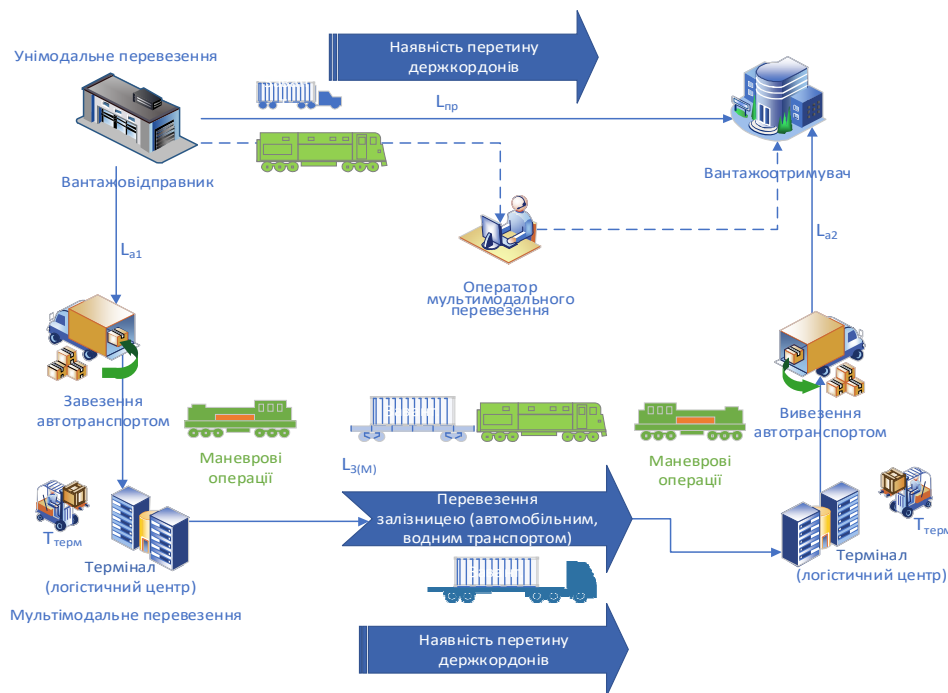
Унімодальне перевезення

Наявність перетину держкордонів

$L_{пр}$

Вантажовідправник

Вантажоотримувач

$L_{а1}$

$L_{а2}$

Оператор мультимодального перевезення

Завезення автотранспортом

Маневрові операції

$L_{З(М)}$

Маневрові операції

Вивезення автотранспортом

$Т_{терм}$

Перевезення залізницею (автомобільним, водним транспортом)

Термінал (логістичний центр)

Термінал (логістичний центр)

$Т_{терм}$

Мультимодальне перевезення

Наявність перетину держкордонів